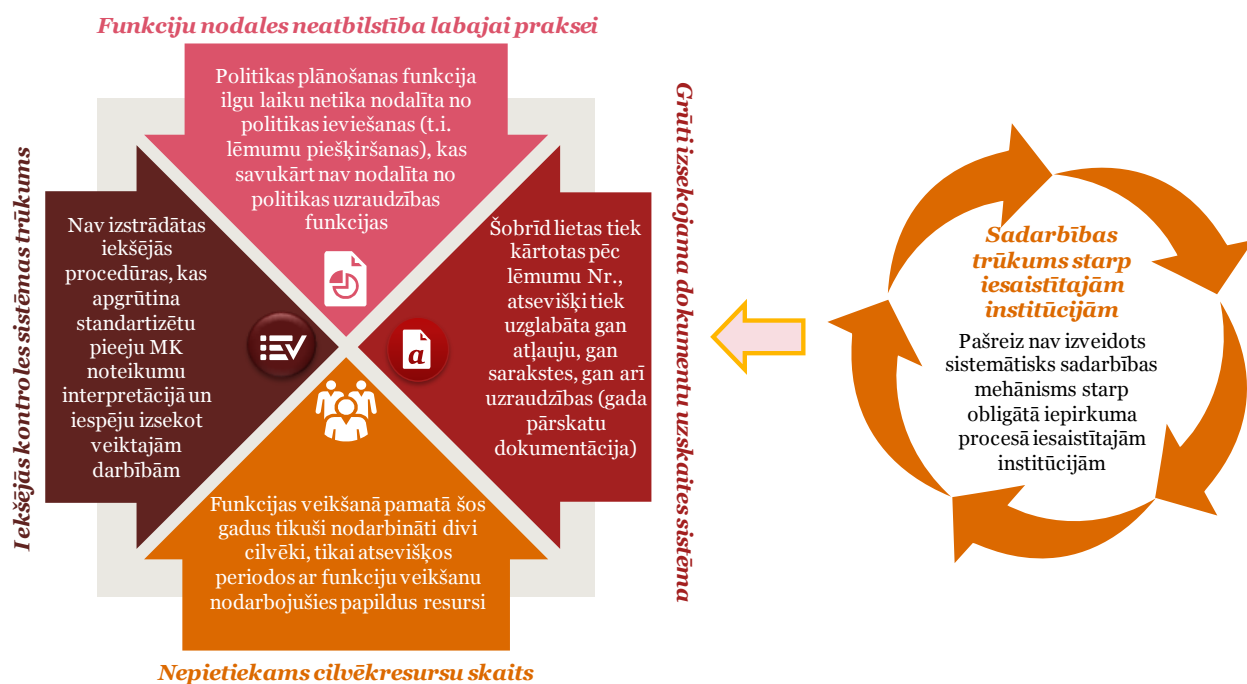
Funkciju nodales neatbilstība labajai praksei

Politikas plānošanas funkcija ilgu laiku netika nodalīta no politikas ieviešanas (t.i. lēmumu piešķiršanas), kas savukārt nav nodalīta no politikas uzraudzības funkcijas

Iekšējās kontroles sistēmas trūkums

Nav izstrādātas iekšējās procedūras, kas apgrūtina standartizētu pieeju MK noteikumu interpretācijā un iespēju izsekot veiktajām darbībām

Grūti izsekojama dokumentu uzskaites sistēma

Šobrīd lietas tiek kārtotas pēc lēmumu Nr., atsevišķi tiek uzglabāta gan atļauju, gan sarakstes, gan arī uzraudzības (gada pārskatu dokumentācija)

Funkcijas veikšanā pamatā šos gadus tikuši nodarbināti divi cilvēki, tikai atsevišķos periodos ar funkciju veikšanu nodarbojušies papildus resursi

Nepietiekams cilvēkresursu skaits

Sadarbības trūkums starp iesaistītajām institūcijām

Pašreiz nav izveidots sistemātisks sadarbības mehānisms starp obligātā iepirkuma procesā iesaistītajām institūcijām